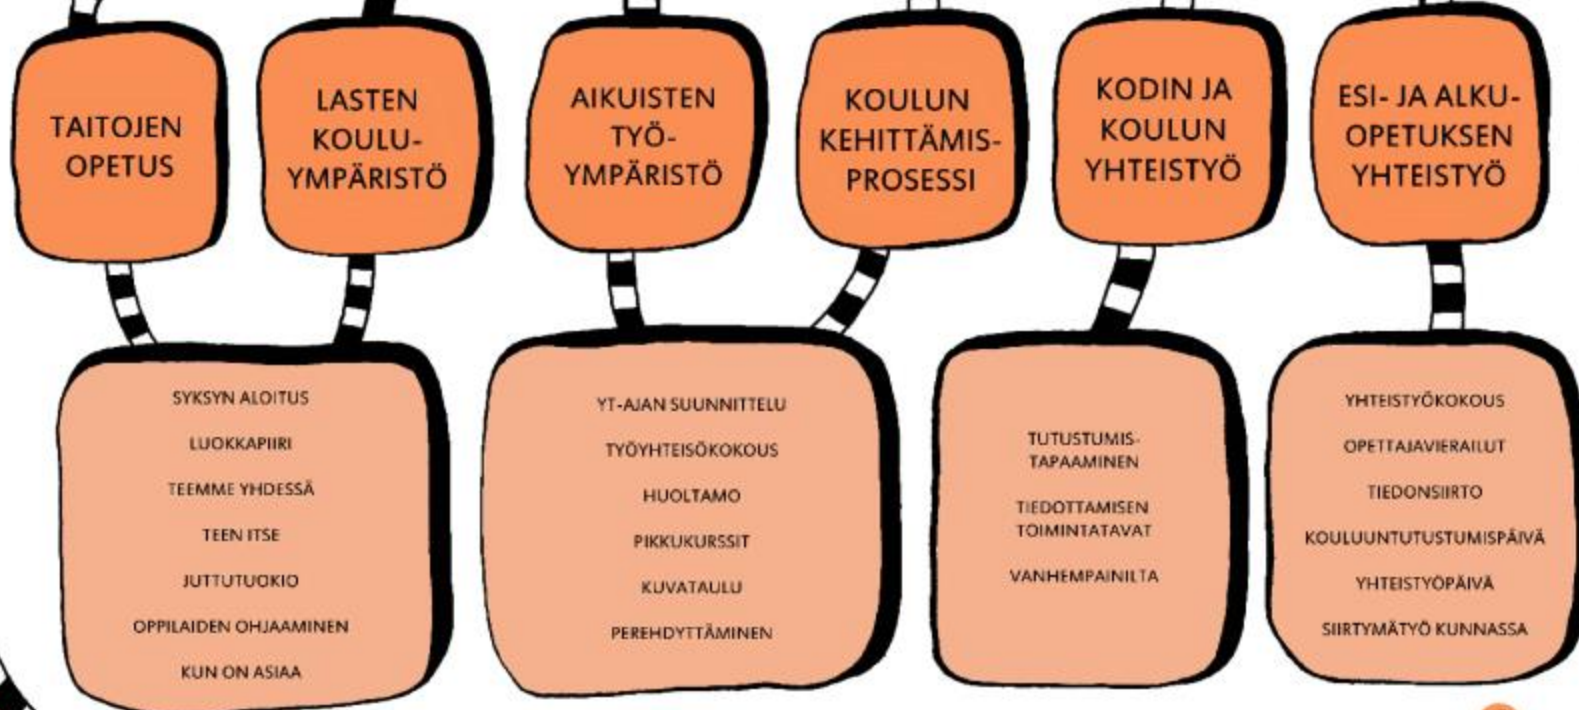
TAITOJEN OPETUS

LASTEN KOULU-YMPÄRISTÖ

AIKUISTEN TYÖ-YMPÄRISTÖ

KOULUN KEHITTÄMIS-PROSESSI

KODIN JA KOULUN YHTEISTYÖ

ESI- JA ALKU-OPETUKSEN YHTEISTYÖ

SYKSYN ALOITUS

LUOKKAPIIRI

TEEMME YHDESSÄ

TEEN ITSE

JUTTUTUOKIO

OPPILAIDEN OHJAAMINEN

KUN ON ASIAA

YT-AJAN SUUNNITTELU

TYÖYHTEISÖKOKOUS

HUOLTAMO

PIKKUKURSSIT

KUVATAULU

PEREHDYTTÄMINEN

TUTUSTUMIS-TAPAAMINEN

TIEDOTTAMISEN TOIMINTATAVAT

VANHEMPAINILTA

YHTEISTYÖKOKOUS

OPETTAJAVIERAILUT

TIEDONSIIRTO

KOULUUNTUTUSTUMISPÄIVÄ

YHTEISTYÖPÄIVÄ

SIIRTYMÄTYÖ KUNNASSA